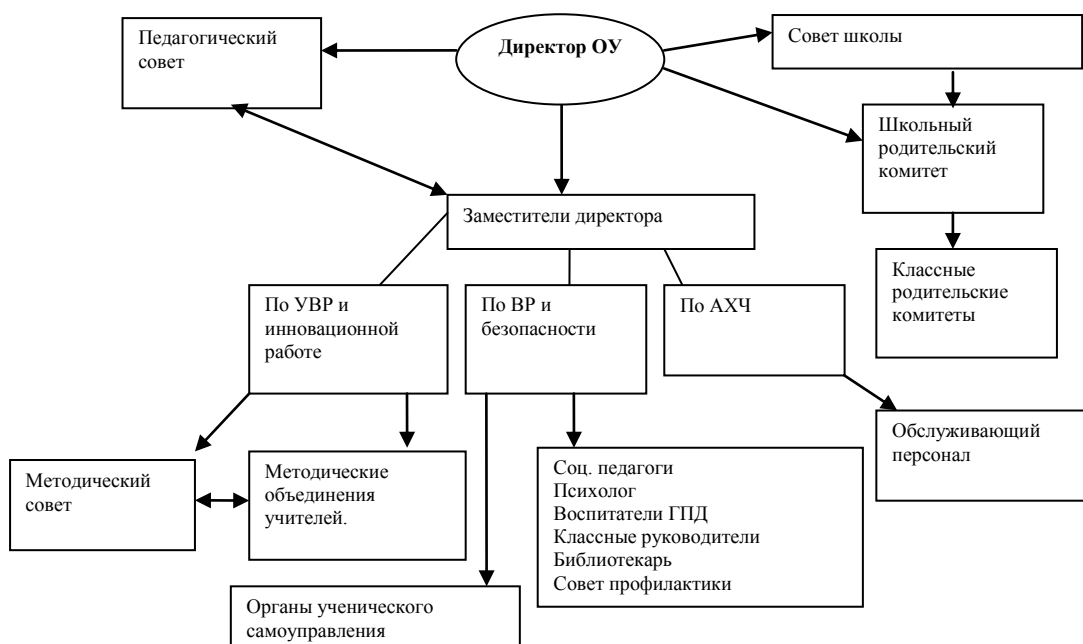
Педагогический совет

Директор ОУ

Совет школы

Школьный родительский комитет

Заместители директора

Классные родительские комитеты

По УВР и инновационной работе

По ВР и безопасности

По АХЧ

Обслуживающий персонал

Методический совет

Методические объединения учителей.

Соц. педагоги
Психолог
Воспитатели ГПД
Классные руководители
Библиотекарь
Совет профилактики

Органы ученического самоуправления